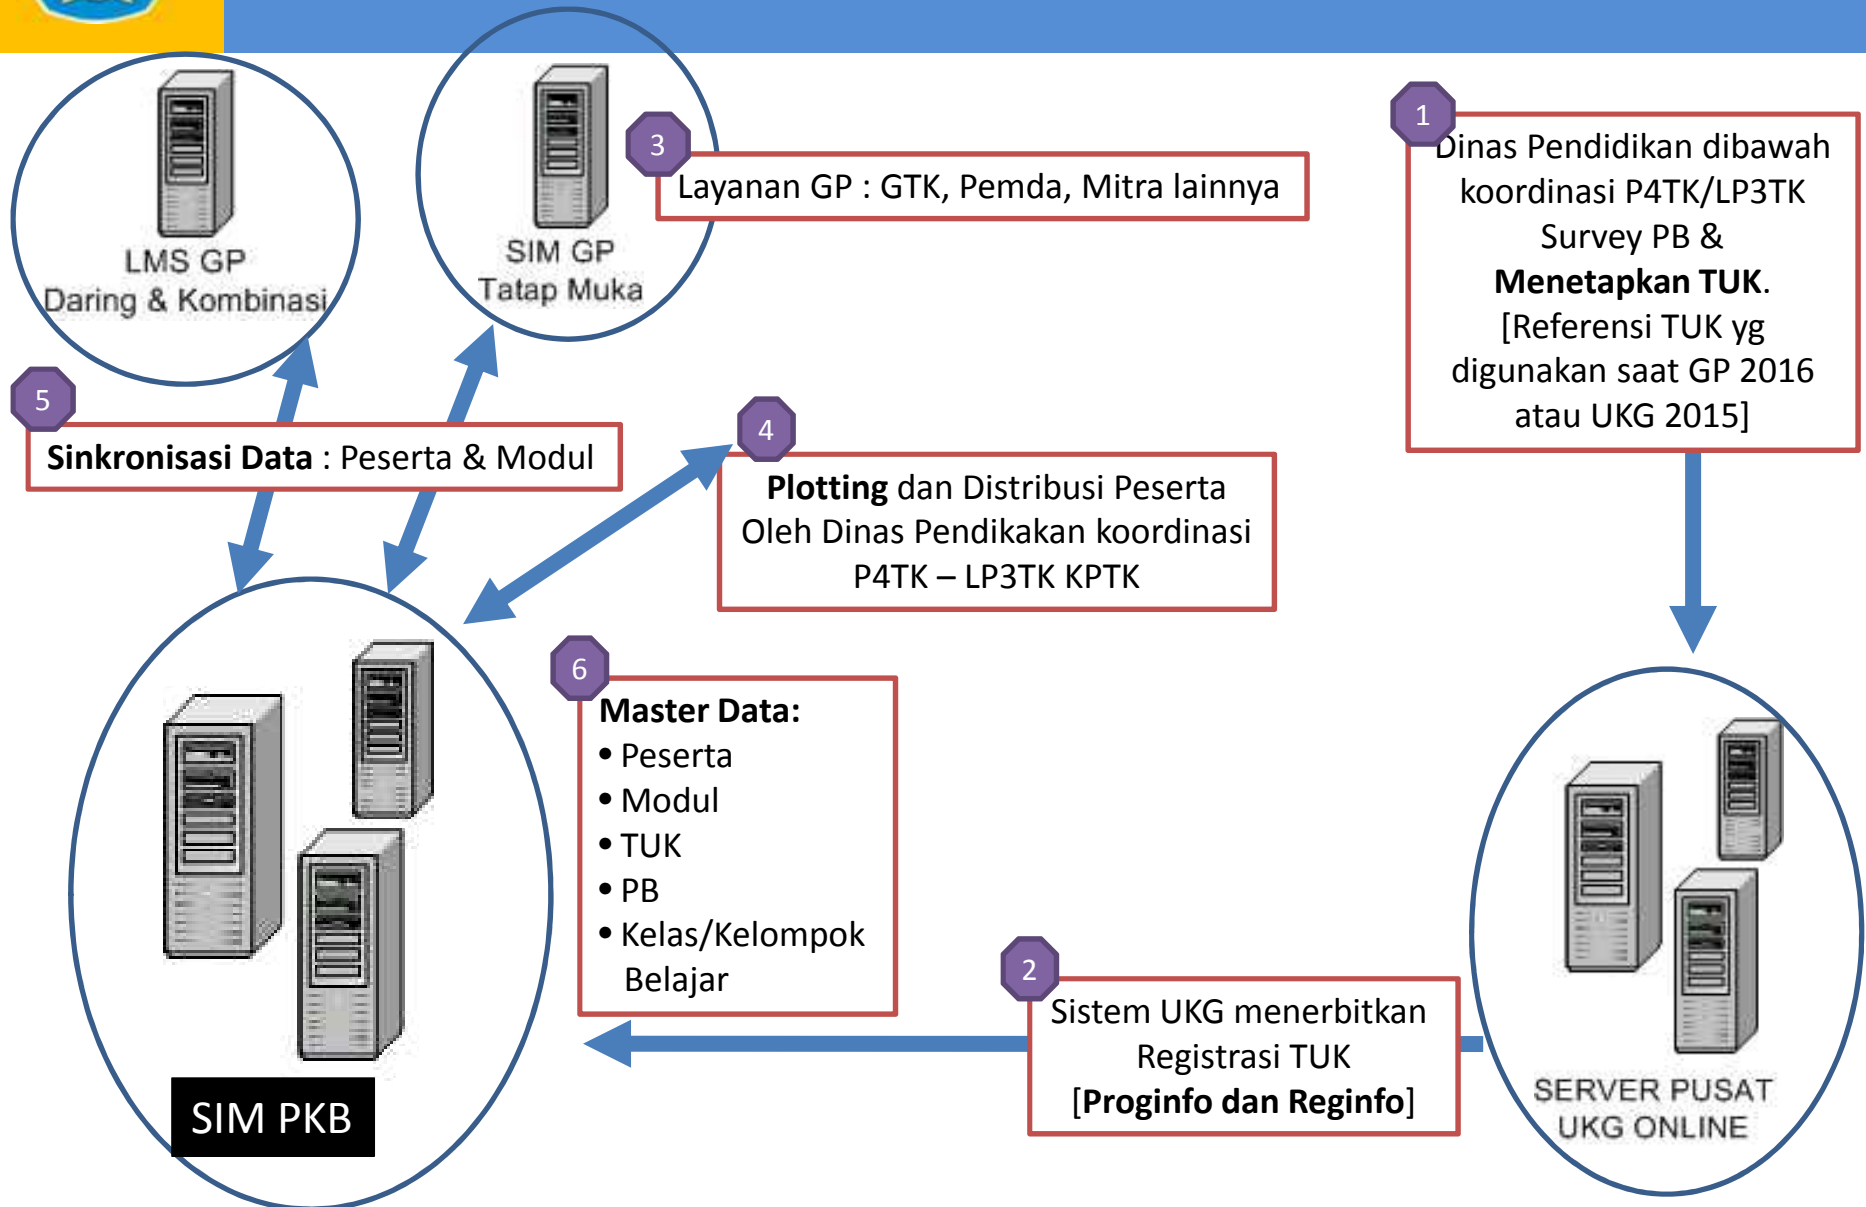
LMS GP
Daring & Kombinasi

SIM GP
Tatap Muka

3
Layanan GP : GTK, Pemda, Mitra lainnya

1
Dinas Pendidikan dibawah koordinasi P4TK/LP3TK Survey PB & **Menetapkan TUK**. [Referensi TUK yg digunakan saat GP 2016 atau UKG 2015]

5
**Sinkronisasi Data** : Peserta & Modul

4
**Plotting** dan Distribusi Peserta Oleh Dinas Pendikakan koordinasi P4TK – LP3TK KPTK

6
**Master Data:**
• Peserta
• Modul
• TUK
• PB
• Kelas/Kelompok Belajar

SIM PKB

2
Sistem UKG menerbitkan Registrasi TUK [**Proginfo dan Reginfo**]

SERVER PUSAT
UKG ONLINE